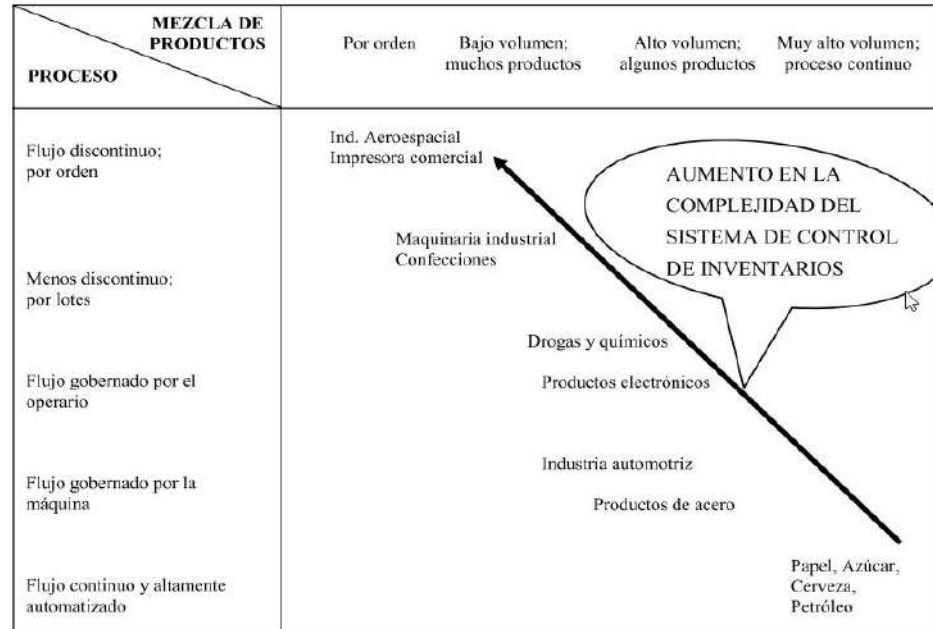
MEZCLA DE PRODUCTOS

PROCESO

Por orden

Bajo volumen; muchos productos

Alto volumen; algunos productos

Muy alto volumen; proceso continuo

Flujo discontinuo; por orden

Ind. Aeroespacial
Impresora comercial

AUMENTO EN LA COMPLEJIDAD DEL SISTEMA DE CONTROL DE INVENTARIOS

Maquinaria industrial
Confecciones

Menos discontinuo; por lotes

Drogas y químicos

Flujo gobernado por el operario

Productos electrónicos

Industria automotriz

Flujo gobernado por la máquina

Productos de acero

Papel, Azúcar, Cerveza, Petróleo

Flujo continuo y altamente automatizado